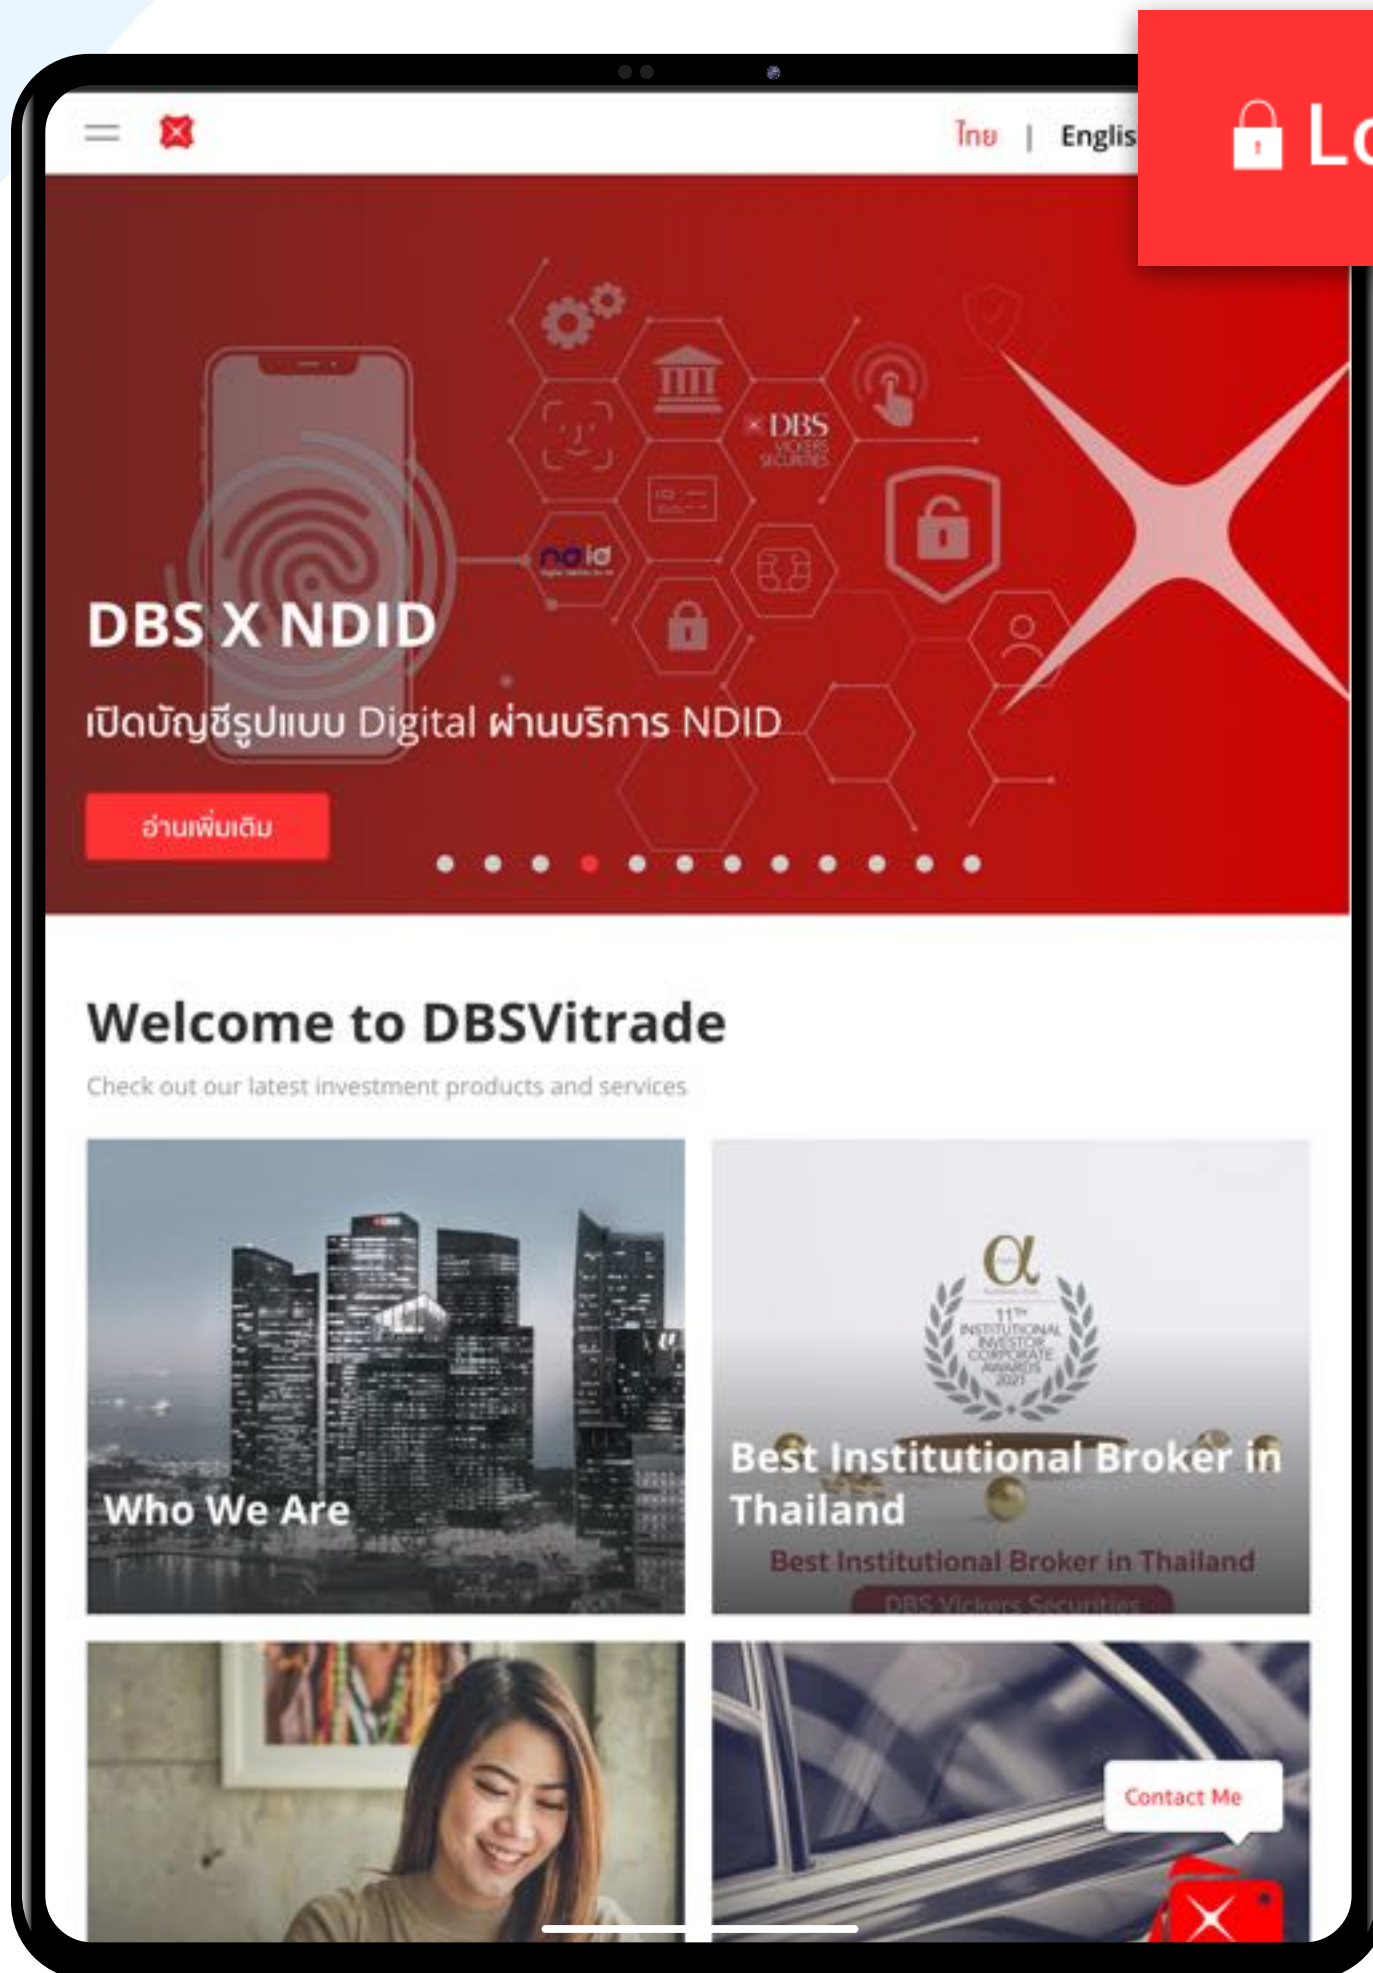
ไทย | Englis

Lo

DBS VICKERS SECURITIES

ndid

DBS X NDID

เปิดบัญชีรูปแบบ Digital ผ่านบริการ NDID

อ่านเพิ่มเติม

Welcome to DBSVitrade

Check out our latest investment products and services

Who We Are

11TH INSTITUTIONAL INVESTOR CORPORATE AWARDS 2021

Best Institutional Broker in Thailand

Best Institutional Broker in Thailand

DBS Vickers Securities

Contact Me